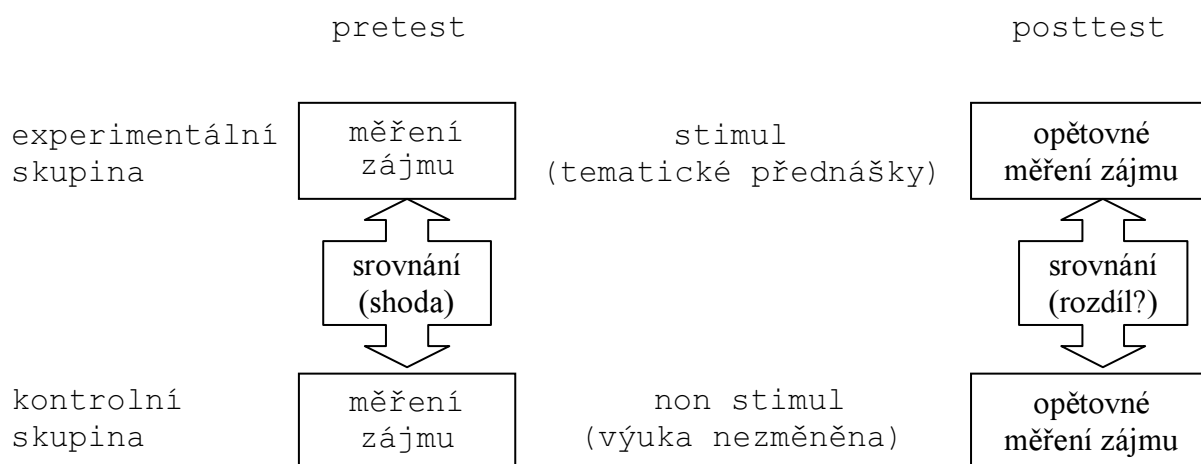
pretest

posttest

experimentální skupina

měření zájmu

stimul (tematické přednášky)

opětovné měření zájmu

srovnání (shoda)

srovnání (rozdíl?)

kontrolní skupina

měření zájmu

non stimul (výuka nezměněna)

opětovné měření zájmu